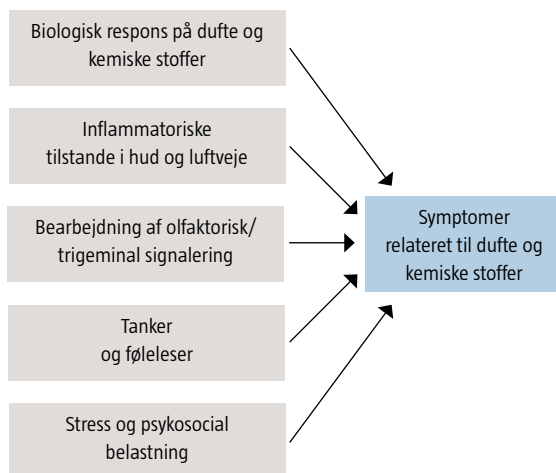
Biologisk respons på dufte og kemiske stoffer

Inflammatoriske tilstande i hud og luftveje

Bearbejdning af olfaktorisk/ trigeminal signalering

Tanker og føleleser

Stress og psykosocial belastning

Symptomer relateret til dufte og kemiske stoffer